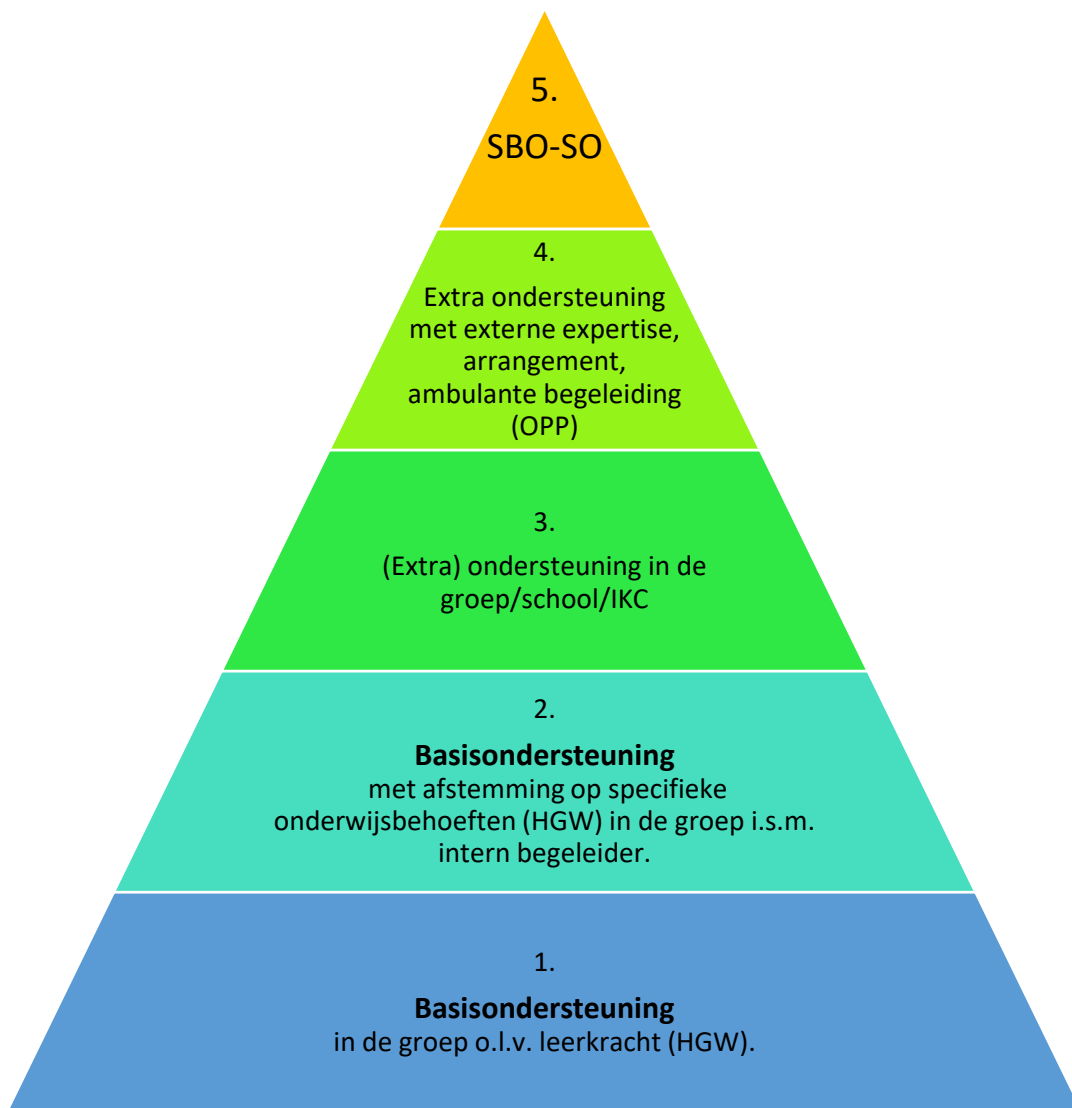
5.

SBO-SO

4.

Extra ondersteuning met externe expertise, arrangement, ambulante begeleiding (OPP)

3.

(Extra) ondersteuning in de groep/school/IKC

2.

**Basisondersteuning**
met afstemming op specifieke onderwijsbehoeften (HGW) in de groep i.s.m. intern begeleider.

1.

**Basisondersteuning**
in de groep o.l.v. leerkracht (HGW).